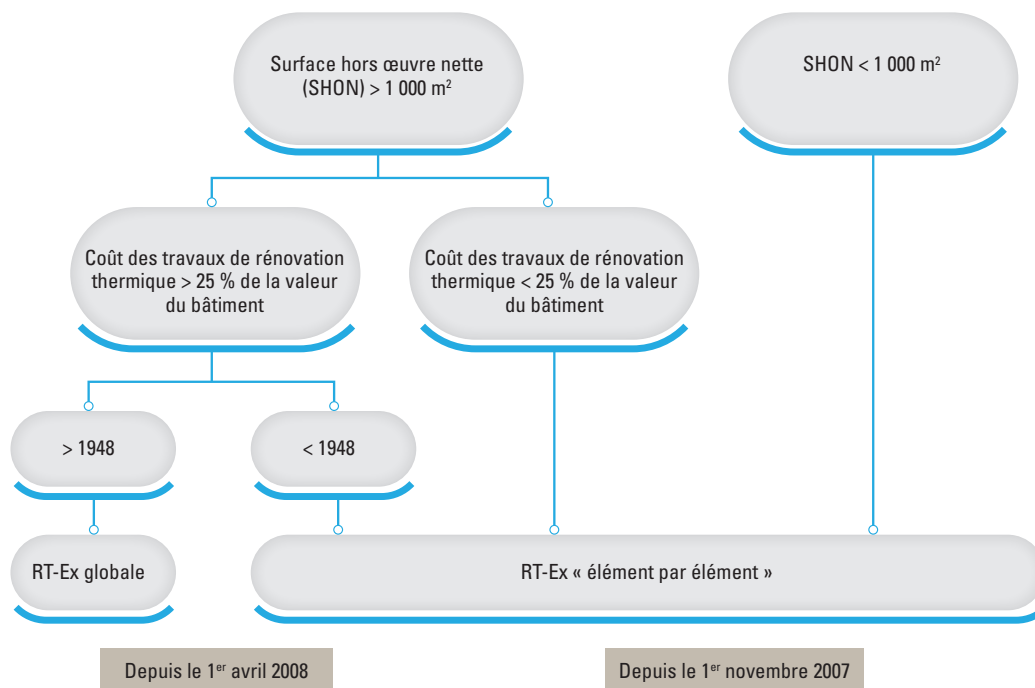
Surface hors œuvre nette (SHON) > 1 000 m$^2$

SHON < 1 000 m$^2$

Coût des travaux de rénovation thermique > 25 % de la valeur du bâtiment

Coût des travaux de rénovation thermique < 25 % de la valeur du bâtiment

> 1948

< 1948

RT-Ex globale

RT-Ex « élément par élément »

Depuis le 1$^{er}$ avril 2008

Depuis le 1$^{er}$ novembre 2007